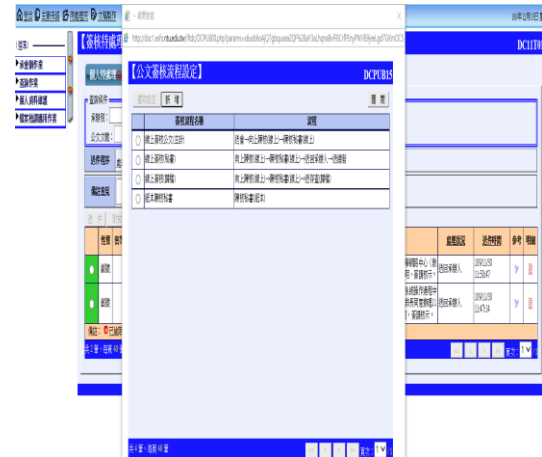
【公文簽核流程設定】

DCPUB15

新增

關閉

| | 簽核流程名稱 | 說明 |
|---|---|---|
| ○ | 線上簽核(公文主說) | 送會→陳上一層核准(線上) |
| ○ | 線上簽核(陳/會) | 與上層核准(線上)→陳核准(線上)→送至承辦人→送歸檔 |
| ○ | 線上簽核(歸檔) | 與上層核准(線上)→陳核准(線上)→送至歸(歸檔) |
| ○ | 紙本陳核簽 | 陳核准(紙本) |

共 4 筆，每頁 10 筆

DC11T0

1 / 1

共 1 頁，每頁 10 筆

頁次：1